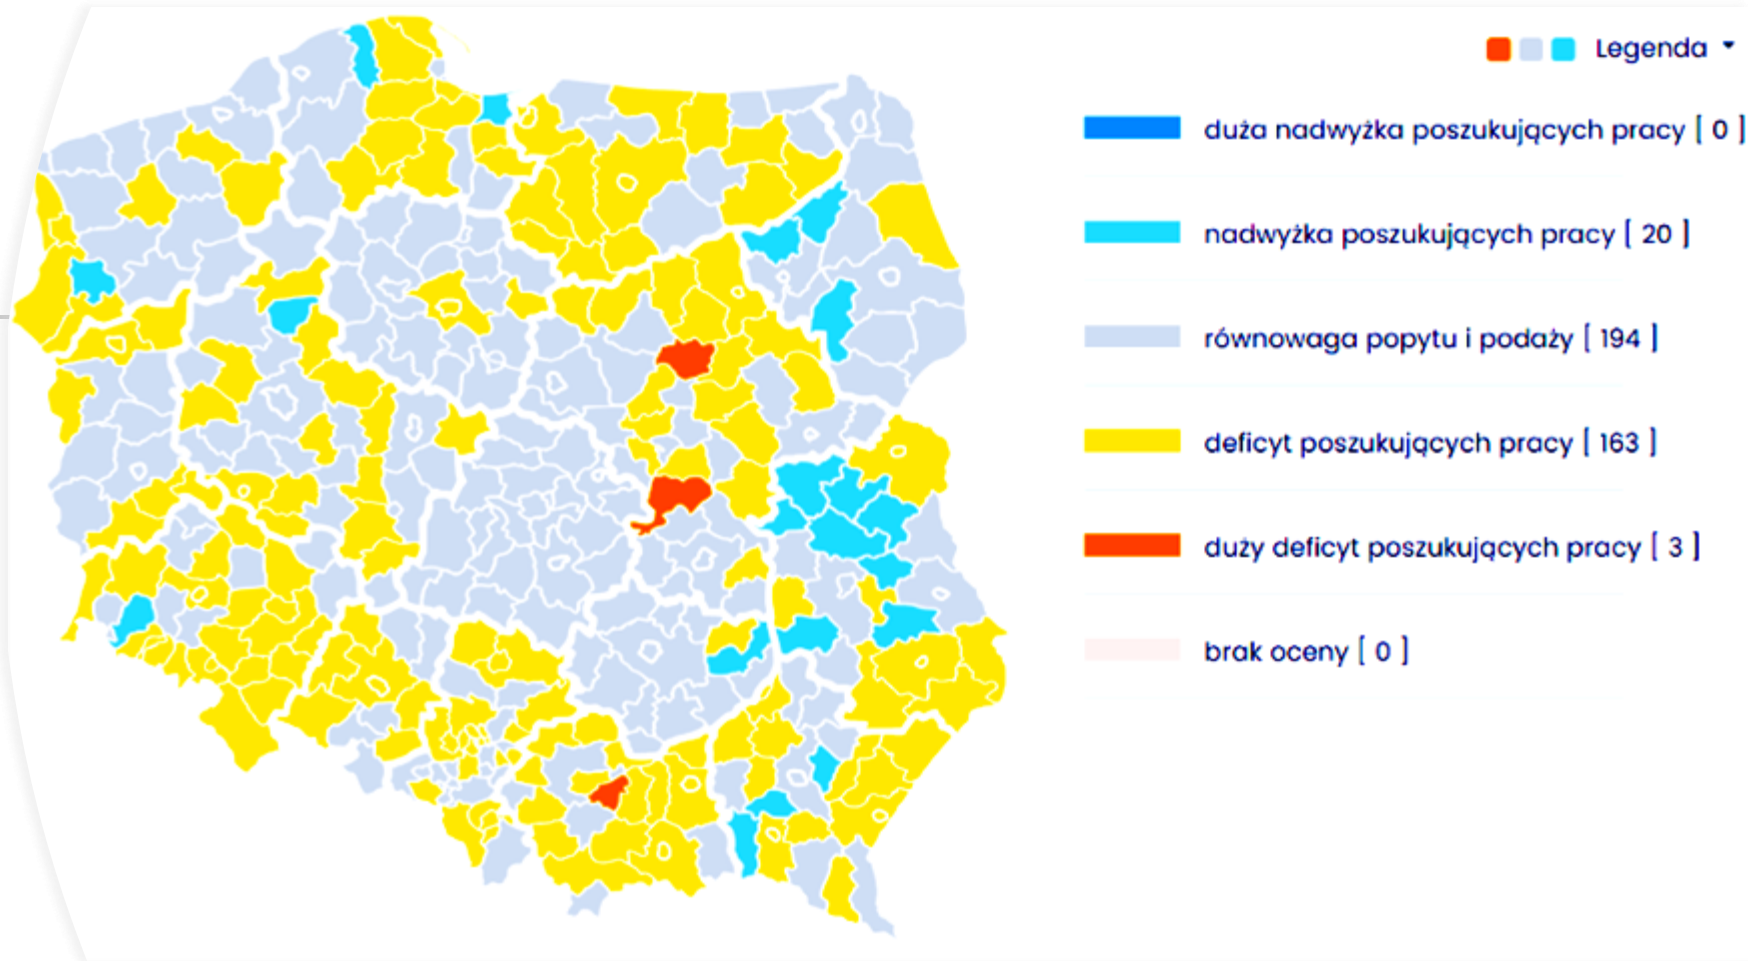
Legenda

duża nadwyżka poszukujących pracy [ 0 ]

nadwyżka poszukujących pracy [ 20 ]

równowaga popytu i podaży [ 194 ]

deficyt poszukujących pracy [ 163 ]

duży deficyt poszukujących pracy [ 3 ]

brak oceny [ 0 ]